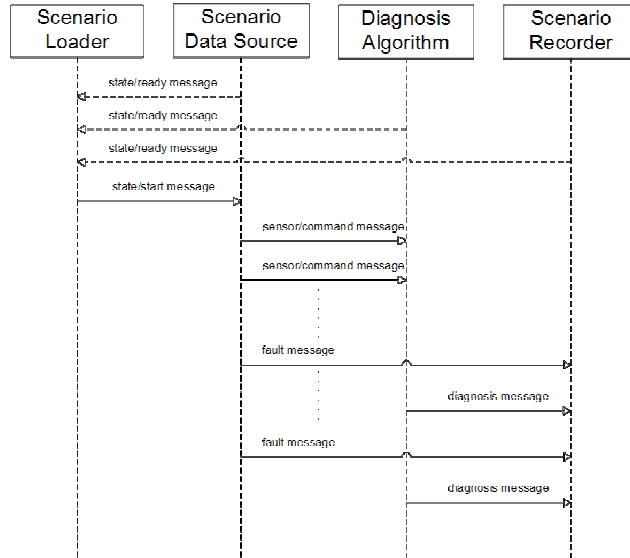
Scenario Loader

Scenario Data Source

Diagnosis Algorithm

Scenario Recorder

state/ready message

state/ready message

state/ready message

state/start message

sensor/command message

sensor/command message

fault message

diagnosis message

fault message

diagnosis message